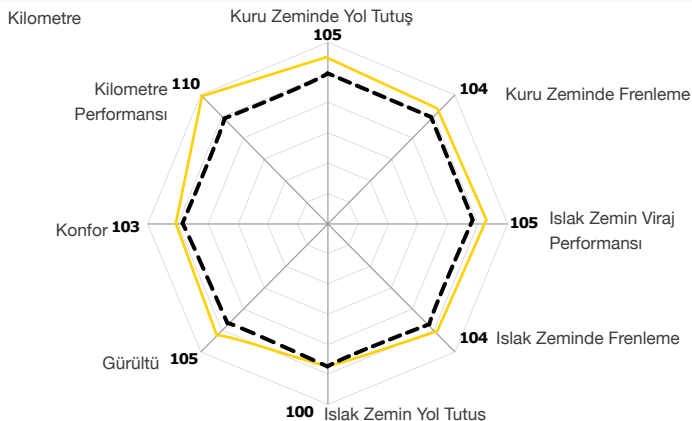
Kilometre

Kuru Zeminde Yol Tutuş
105

104 Kuru Zeminde Frenleme

105 Islak Zemin Viraj Performansı

104 Islak Zeminde Frenleme

100 Islak Zemin Yol Tutus

Gürültü 105

Konfor 103

Kilometre Performansı 110